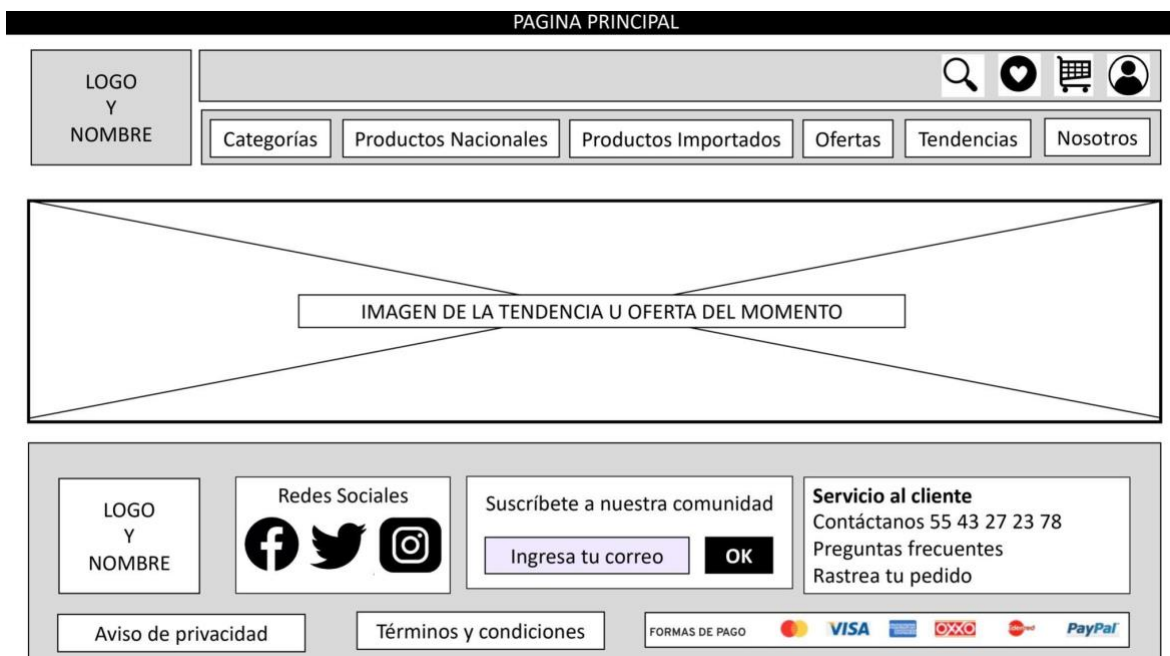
PAGINA PRINCIPAL

LOGO
Y
NOMBRE

Categorías | Productos Nacionales | Productos Importados | Ofertas | Tendencias | Nosotros

IMAGEN DE LA TENDENCIA U OFERTA DEL MOMENTO

LOGO
Y
NOMBRE

Redes Sociales

Suscríbete a nuestra comunidad

Ingresa tu correo

OK

Servicio al cliente
Contáctanos 55 43 27 23 78
Preguntas frecuentes
Rastrea tu pedido

Aviso de privacidad

Términos y condiciones

FORMAS DE PAGO VISA OXXO PayPal